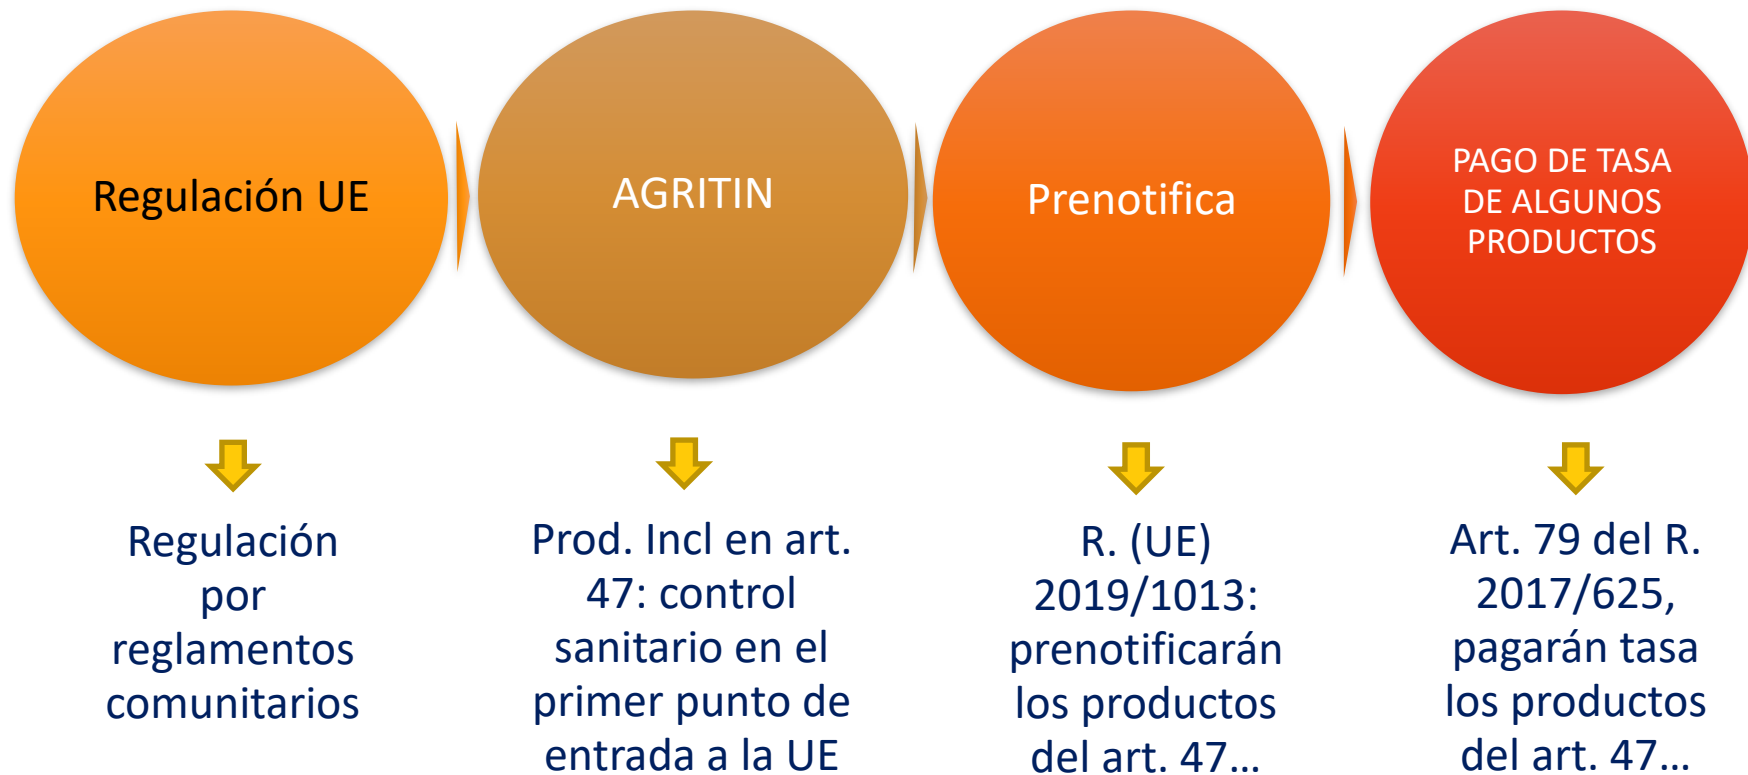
Regulación UE

AGRITIN

Prenotifica

PAGO DE TASA DE ALGUNOS PRODUCTOS

Regulación por reglamentos comunitarios

Prod. Incl en art. 47: control sanitario en el primer punto de entrada a la UE

R. (UE) 2019/1013: prenotificarán los productos del art. 47…

Art. 79 del R. 2017/625, pagarán tasa los productos del art. 47…